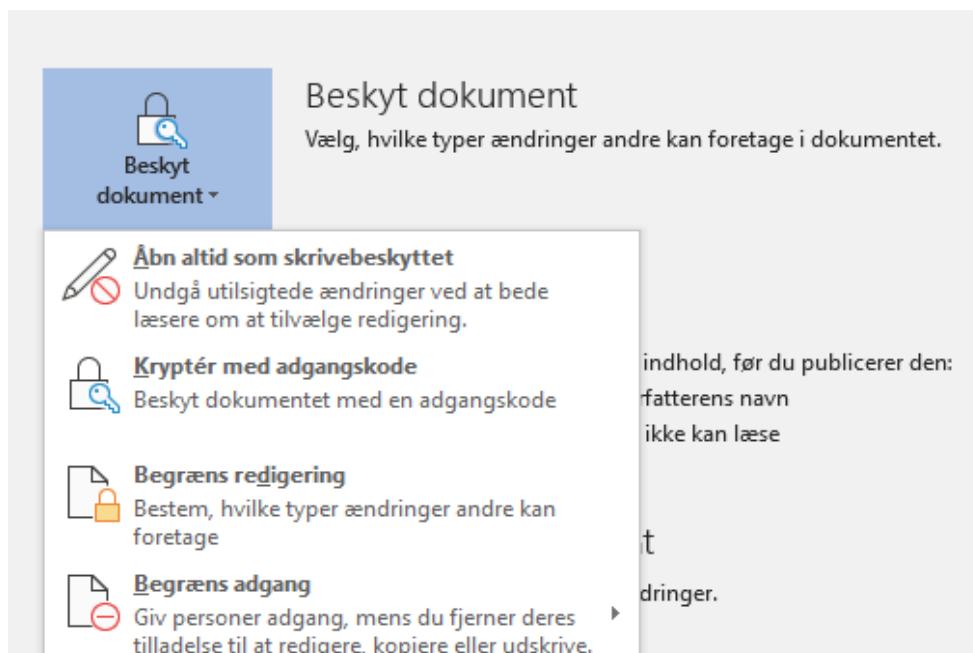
Beskyt dokument

Beskyt dokument
Vælg, hvilke typer ændringer andre kan foretage i dokumentet.

Åbn altid som skrivebeskyttet
Undgå utilsigtede ændringer ved at bede læsere om at tilvælge redigering.

Kryptér med adgangskode
Beskyt dokumentet med en adgangskode

Begræns redigering
Bestem, hvilke typer ændringer andre kan foretage

Begræns adgang
Giv personer adgang, mens du fjerner deres tilladelse til at redigere, kopiere eller udskrive.

indhold, før du publicerer den:
rfatterens navn
ikke kan læse

t

dringer.